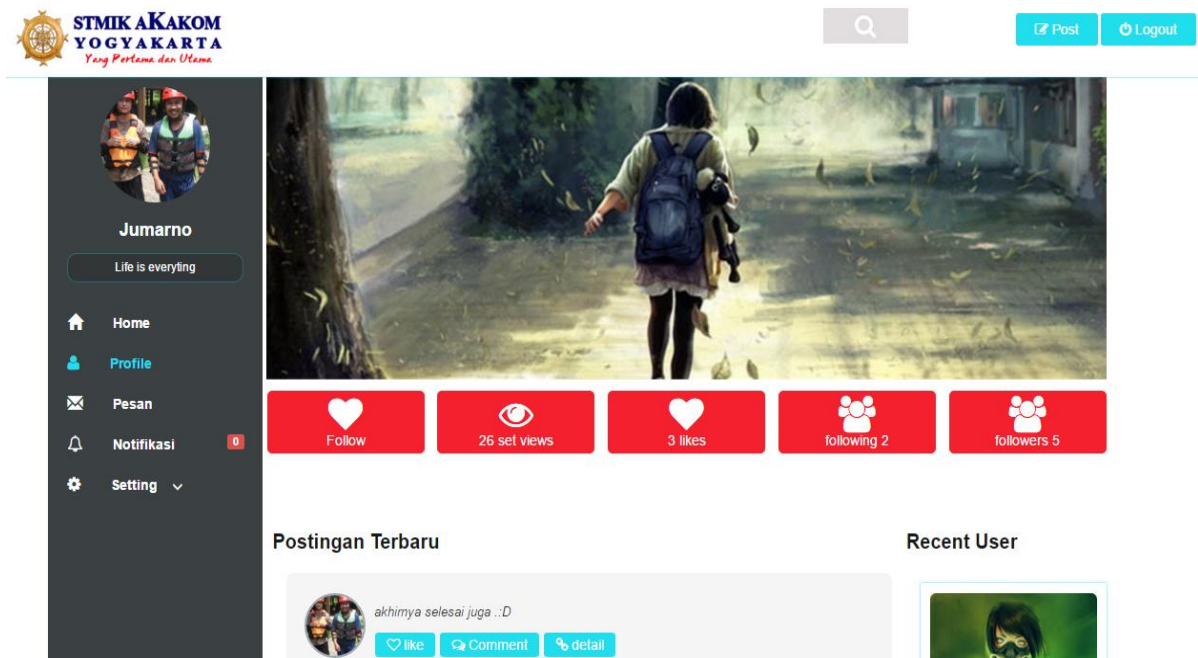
STMIK AKAKOM
YOGYAKARTA
Yang Pertama dan Utama

Post
Logout

Jumarno

Life is everyting

Home
Profile
Pesan
Notifikasi 0
Setting

Follow
26 set views
3 likes
following 2
followers 5

Postingan Terbaru

akhirnya selesai juga .:D

like
Comment
detail

Recent User